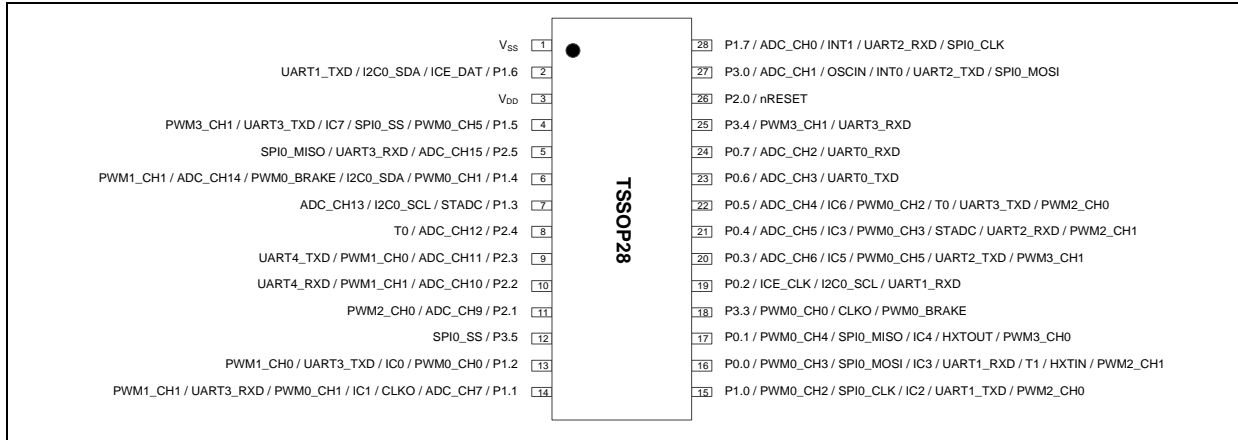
$V_{SS}$ 1
UART1_TXD / I2C0_SDA / ICE_DAT / P1.6 2
$V_{DD}$ 3
PWM3_CH1 / UART3_TXD / IC7 / SPI0_SS / PWM0_CH5 / P1.5 4
SPI0_MISO / UART3_RXD / ADC_CH15 / P2.5 5
PWM1_CH1 / ADC_CH14 / PWM0_BRAKE / I2C0_SDA / PWM0_CH1 / P1.4 6
ADC_CH13 / I2C0_SCL / STADC / P1.3 7
T0 / ADC_CH12 / P2.4 8
UART4_TXD / PWM1_CH0 / ADC_CH11 / P2.3 9
UART4_RXD / PWM1_CH1 / ADC_CH10 / P2.2 10
PWM2_CH0 / ADC_CH9 / P2.1 11
SPI0_SS / P3.5 12
PWM1_CH0 / UART3_TXD / IC0 / PWM0_CH0 / P1.2 13
PWM1_CH1 / UART3_RXD / PWM0_CH1 / IC1 / CLKO / ADC_CH7 / P1.1 14

TSSOP28

28 P1.7 / ADC_CH0 / INT1 / UART2_RXD / SPI0_CLK
27 P3.0 / ADC_CH1 / OSCIN / INT0 / UART2_TXD / SPI0_MOSI
26 P2.0 / nRESET
25 P3.4 / PWM3_CH1 / UART3_RXD
24 P0.7 / ADC_CH2 / UART0_RXD
23 P0.6 / ADC_CH3 / UART0_TXD
22 P0.5 / ADC_CH4 / IC6 / PWM0_CH2 / T0 / UART3_TXD / PWM2_CH0
21 P0.4 / ADC_CH5 / IC3 / PWM0_CH3 / STADC / UART2_RXD / PWM2_CH1
20 P0.3 / ADC_CH6 / IC5 / PWM0_CH5 / UART2_TXD / PWM3_CH1
19 P0.2 / ICE_CLK / I2C0_SCL / UART1_RXD
18 P3.3 / PWM0_CH0 / CLKO / PWM0_BRAKE
17 P0.1 / PWM0_CH4 / SPI0_MISO / IC4 / HXTOUT / PWM3_CH0
16 P0.0 / PWM0_CH3 / SPI0_MOSI / IC3 / UART1_RXD / T1 / HXTIN / PWM2_CH1
15 P1.0 / PWM0_CH2 / SPI0_CLK / IC2 / UART1_TXD / PWM2_CH0